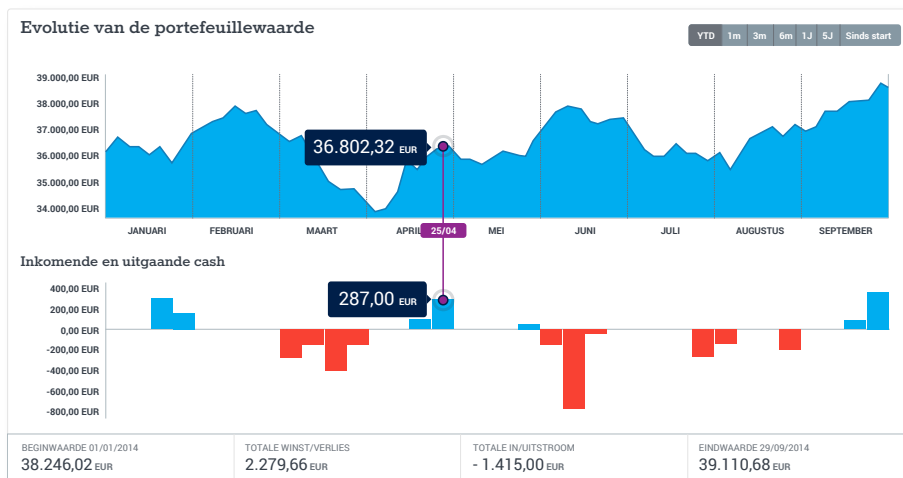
Evolutie van de portefeuillewaarde

YTD 1m 3m 6m 1J 5J Sinds start

39.000,00 EUR
38.000,00 EUR
37.000,00 EUR
36.000,00 EUR
35.000,00 EUR
34.000,00 EUR

36.802,32 EUR

JANUARI FEBRUARI MAART APRIL 25/04 MEI JUNI JULI AUGUSTUS SEPTEMBER

Inkomende en uitgaande cash

400,00 EUR
200,00 EUR
0,00 EUR
-200,00 EUR
-400,00 EUR
-600,00 EUR
-800,00 EUR

287,00 EUR

| BEGINWAARDE 01/01/2014 | TOTALE WINST/VERLIES | TOTALE IN/UITSTROOM | EINDWAARDE 29/09/2014 |
|---|---|---|---|
| 38.246,02 EUR | 2.279,66 EUR | - 1.415,00 EUR | 39.110,68 EUR |